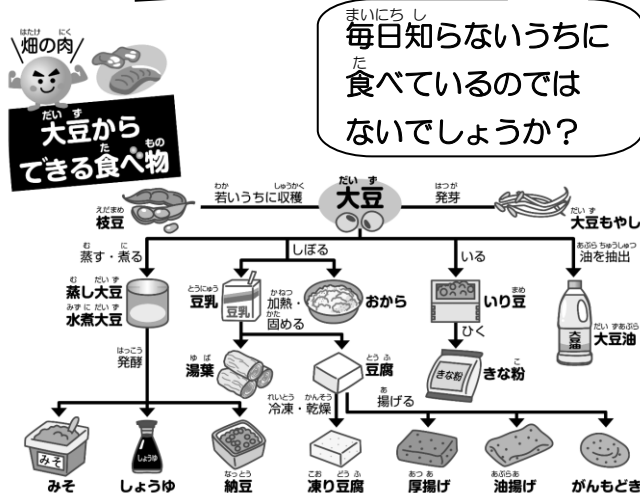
はたけ にく
畑の肉

だい ず
大豆から
た もの
できる食べ物

まいにち し
毎日知らないうちに
た
食べているのでは
ないでしょうか？

だい ず
大豆

わか しゅうかく
若いうちに収穫

えだまめ
枝豆

はつが
発芽

だい ず
大豆もやし

む に
蒸す・煮る

む だい ず
蒸し大豆
みず に だい ず
水煮大豆

はっこう
発酵

しぼる

とうにゅう
豆乳

豆乳

かねつ かた
加熱・固める

おから

ゆ ば
湯葉

とう ふ
豆腐

れいとう かんそう
冷凍・乾燥

あ
揚げる

いる

まめ
いり豆

ひく

きな粉

こ
きな粉

あぶら ちゅうしゅつ
油を抽出

大豆油

だい ず あぶら
大豆油

みそ

みそ

しょうゆ

しょうゆ

なっとう
納豆

こお どう ふ
凍り豆腐

あつ あ
厚揚げ

あぶら あ
油揚げ

がんもどき